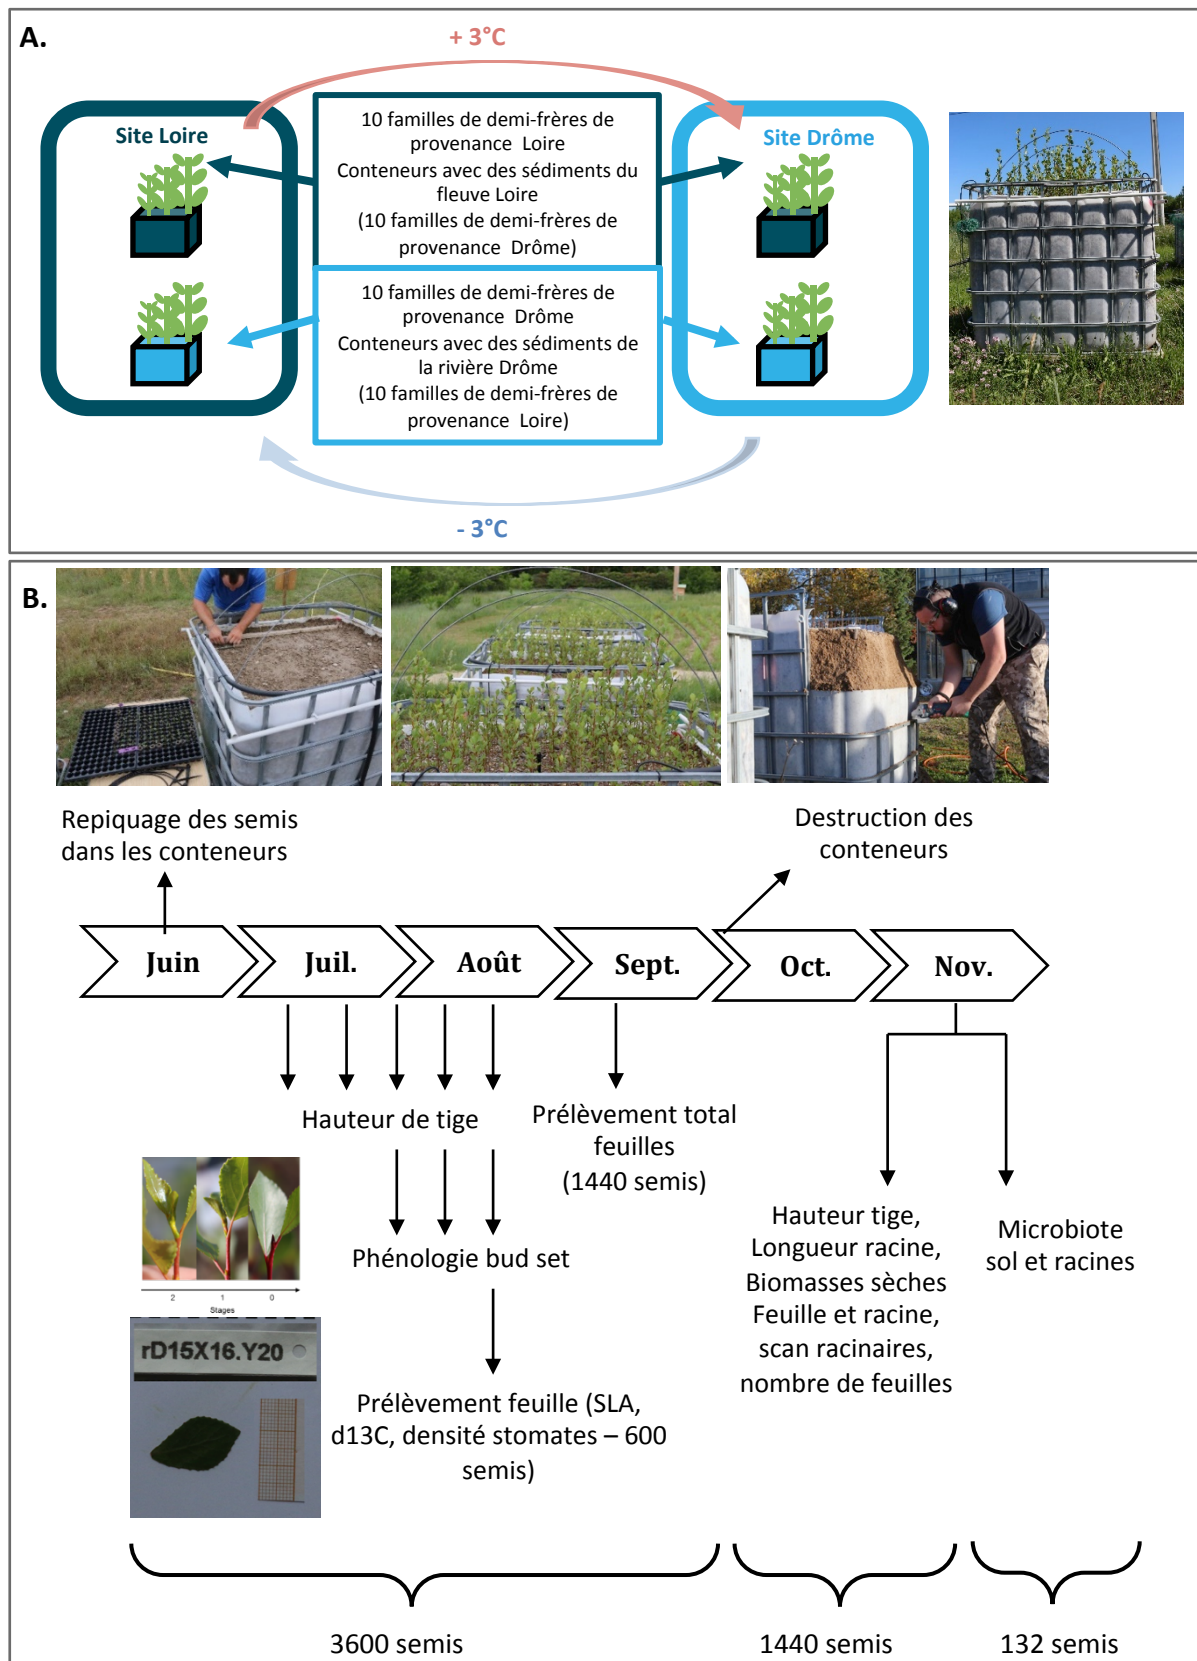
A.

+ 3°C

Site Loire

10 familles de demi-frères de provenance Loire
Conteneurs avec des sédiments du fleuve Loire
(10 familles de demi-frères de provenance Drôme)

Site Drôme

10 familles de demi-frères de provenance Drôme
Conteneurs avec des sédiments de la rivière Drôme
(10 familles de demi-frères de provenance Loire)

- 3°C

B.

Repiquage des semis dans les conteneurs

Destruction des conteneurs

Juin

Juil.

Août

Sept.

Oct.

Nov.

Hauteur de tige

Prélèvement total feuilles (1440 semis)

2 1 0
Stages

Phénologie bud set

rD15X16.Y20

Prélèvement feuille (SLA, d13C, densité stomates – 600 semis)

Hauteur tige, Longueur racine, Biomasses sèches Feuille et racine, scan racinaires, nombre de feuilles

Microbiote sol et racines

3600 semis

1440 semis

132 semis